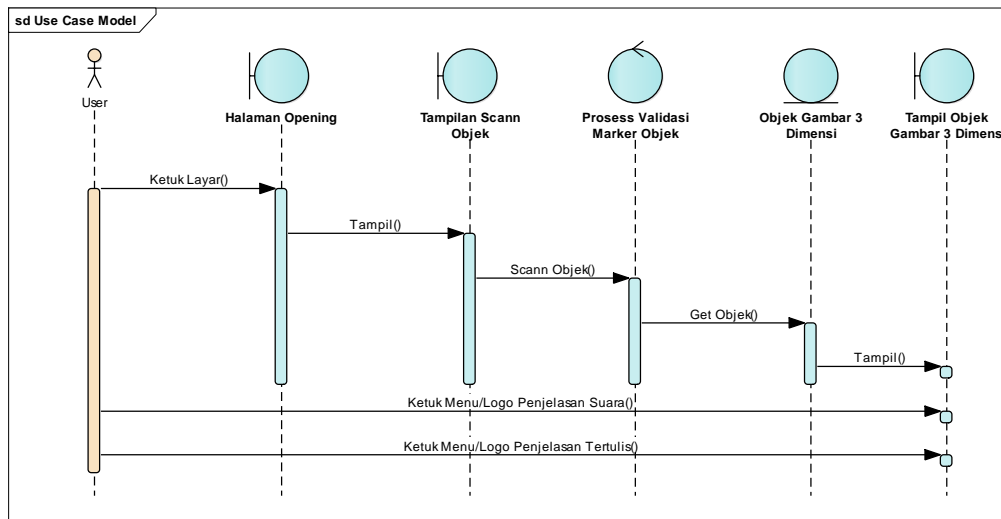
sd Use Case Model

User

Halaman Opening

Tampilan Scann Objek

Prosess Validasi Marker Objek

Objek Gambar 3 Dimensi

Tampil Objek Gambar 3 Dimens

Ketuk Layar()

Tampil()

Scann Objek()

Get Objek()

Tampil()

Ketuk Menu/Logo Penjelasan Suara()

Ketuk Menu/Logo Penjelasan Tertulis()